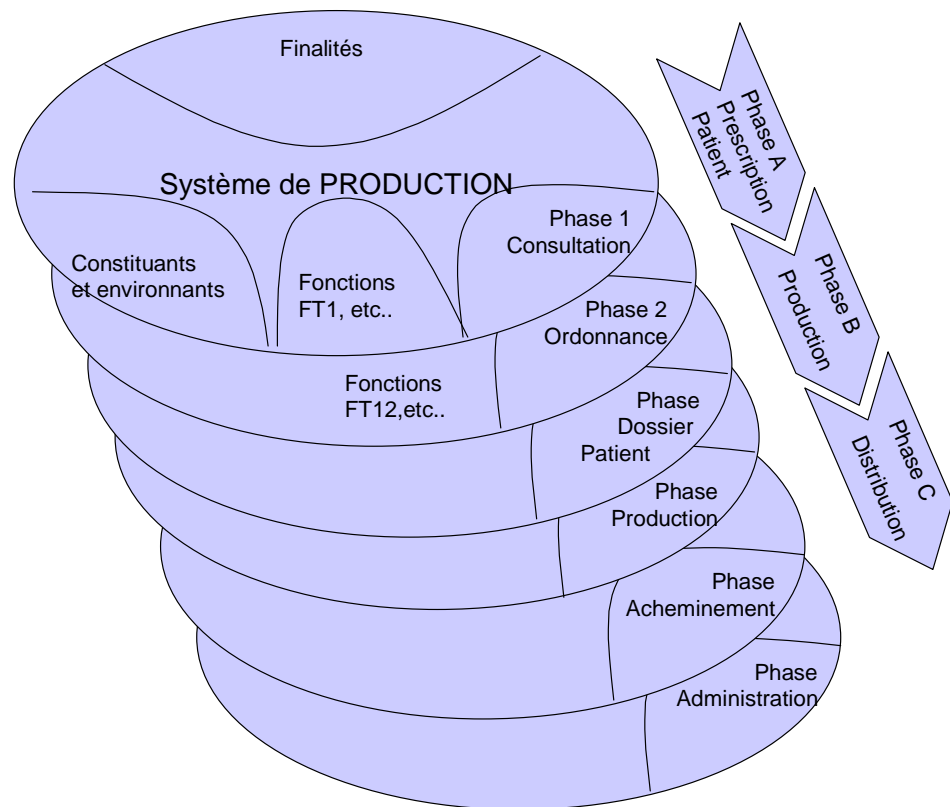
Finalités

Système de PRODUCTION

Constituants et environnants

Fonctions FT1, etc..

Phase 1 Consultation

Phase 2 Ordonnance

Fonctions FT12,etc..

Phase Dossier Patient

Phase Production

Phase Acheminement

Phase Administration

Phase A Prescription Patient

Phase B Production

Phase C Distribution